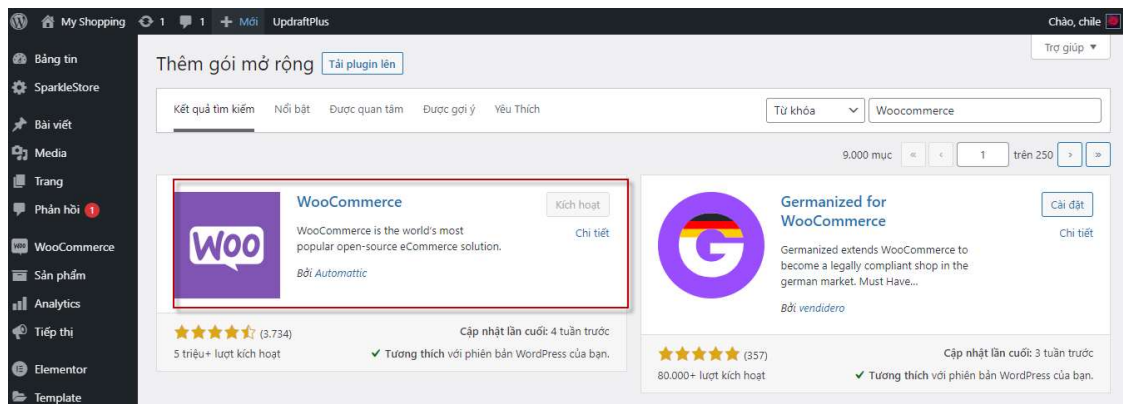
My Shopping 1 1 + Mới UpdraftPlus Chào, chile

Bảng tin
SparkleStore
Bài viết
Media
Trang
Phản hồi 1
WooCommerce
Sản phẩm
Analytics
Tiếp thị
Elementor
Template

Thêm gói mở rộng Tải plugin lên

Trợ giúp ▼

Kết quả tìm kiếm Nổi bật Được quan tâm Được gợi ý Yêu Thích

Từ khóa Woocommerce

9.000 mục « ‹ 1 trên 250 › »

WOO

WooCommerce

WooCommerce is the world's most popular open-source eCommerce solution.

Bởi Automattic

Kích hoạt

Chi tiết

(3.734)

5 triệu+ lượt kích hoạt

Cập nhật lần cuối: 4 tuần trước

✓ Tương thích với phiên bản WordPress của bạn.

Germanized for WooCommerce

Germanized extends WooCommerce to become a legally compliant shop in the german market. Must Have...

Bởi vendidero

Cài đặt

Chi tiết

(357)

80.000+ lượt kích hoạt

Cập nhật lần cuối: 3 tuần trước

✓ Tương thích với phiên bản WordPress của bạn.